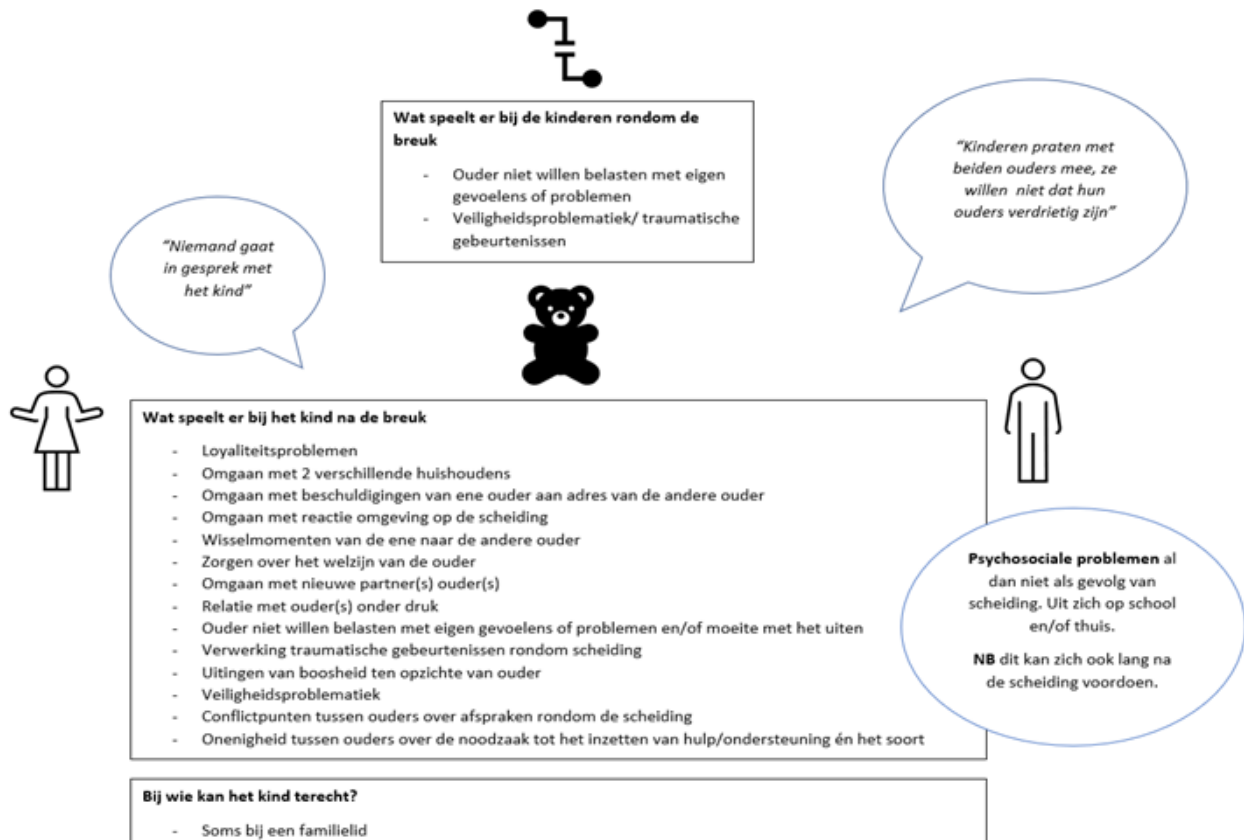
Wat speelt er bij de kinderen rondom de breuk

- Ouder niet willen belasten met eigen gevoelens of problemen
- Veiligheidsproblematiek/ traumatische gebeurtenissen

"Kinderen praten met beiden ouders mee, ze willen niet dat hun ouders verdrietig zijn"

"Niemand gaat in gesprek met het kind"

Wat speelt er bij het kind na de breuk

- Loyaliteitsproblemen
- Omgaan met 2 verschillende huishoudens
- Omgaan met beschuldigingen van ene ouder aan adres van de andere ouder
- Omgaan met reactie omgeving op de scheiding
- Wisselmomenten van de ene naar de andere ouder
- Zorgen over het welzijn van de ouder
- Omgaan met nieuwe partner(s) ouder(s)
- Relatie met ouder(s) onder druk
- Ouder niet willen belasten met eigen gevoelens of problemen en/of moeite met het uiten
- Verwerking traumatische gebeurtenissen rondom scheiding
- Uitingen van boosheid ten opzichte van ouder
- Veiligheidsproblematiek
- Conflictpunten tussen ouders over afspraken rondom de scheiding
- Onenigheid tussen ouders over de noodzaak tot het inzetten van hulp/ondersteuning én het soort

Psychosociale problemen al dan niet als gevolg van scheiding. Uit zich op school en/of thuis.

NB dit kan zich ook lang na de scheiding voordoen.

Bij wie kan het kind terecht?

- Soms bij een familielid